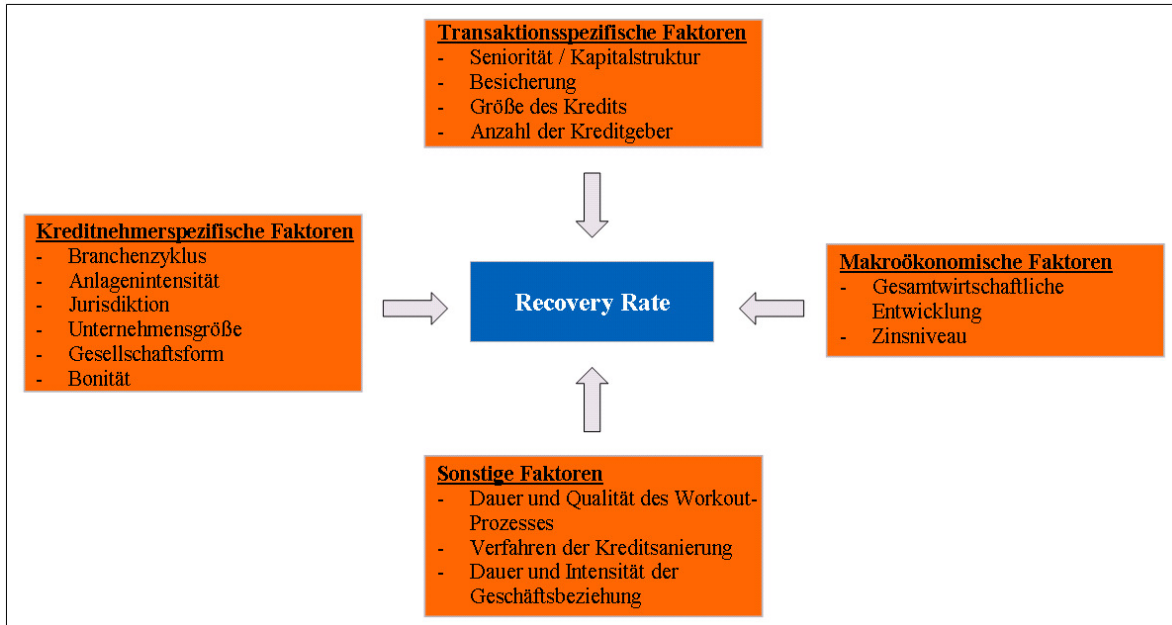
Transaktionsspezifische Faktoren
- Seniorität / Kapitalstruktur
- Besicherung
- Größe des Kredits
- Anzahl der Kreditgeber

Kreditnehmerspezifische Faktoren
- Branchenzyklus
- Anlagenintensität
- Jurisdiktion
- Unternehmensgröße
- Gesellschaftsform
- Bonität

Recovery Rate

Makroökonomische Faktoren
- Gesamtwirtschaftliche Entwicklung
- Zinsniveau

Sonstige Faktoren
- Dauer und Qualität des Workout-Prozesses
- Verfahren der Kreditsanierung
- Dauer und Intensität der Geschäftsbeziehung